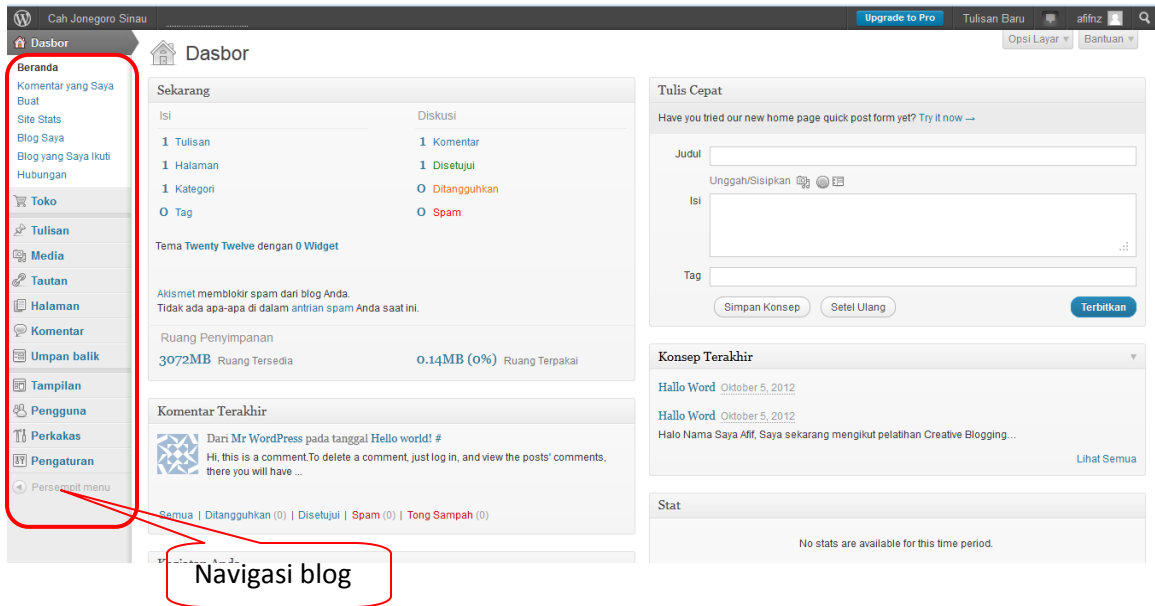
Cah Jonegoro Sinau

Upgrade to Pro

Tulisan Baru

afifnz

Dasbor

Opsi Layar

Bantuan

Dasbor

Beranda
Komentar yang Saya Buat
Site Stats
Blog Saya
Blog yang Saya Ikuti
Hubungan

Toko

Tulisan

Media

Tautan

Halaman

Komentar

Umpan balik

Tampilan

Pengguna

Perkakas

Pengaturan

Persempit menu

Sekarang

Isi

1 Tulisan
1 Halaman
1 Kategori
0 Tag

Diskusi

1 Komentar
1 Disetujui
0 Ditangguhkan
0 Spam

Tema Twenty Twelve dengan 0 Widget

Akismet memblokir spam dari blog Anda.
Tidak ada apa-apa di dalam antrian spam Anda saat ini.

Ruang Penyimpanan

3072MB Ruang Tersedia

0.14MB (0%) Ruang Terpakai

Komentar Terakhir

Dari Mr WordPress pada tanggal Hello world! #
Hi, this is a comment.To delete a comment, just log in, and view the posts' comments, there you will have ...

Semua | Ditangguhkan (0) | Disetujui | Spam (0) | Tong Sampah (0)

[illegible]

Tulis Cepat

Have you tried our new home page quick post form yet? Try it now →

Judul

Unggah/Sisipkan

Isi

Tag

Simpan Konsep

Setel Ulang

Terbitkan

Konsep Terakhir

Hallo Word Oktober 5, 2012

Hallo Word Oktober 5, 2012
Halo Nama Saya Afif, Saya sekarang mengikut pelatihan Creative Blogging...

Lihat Semua

Stat

No stats are available for this time period.

Navigasi blog